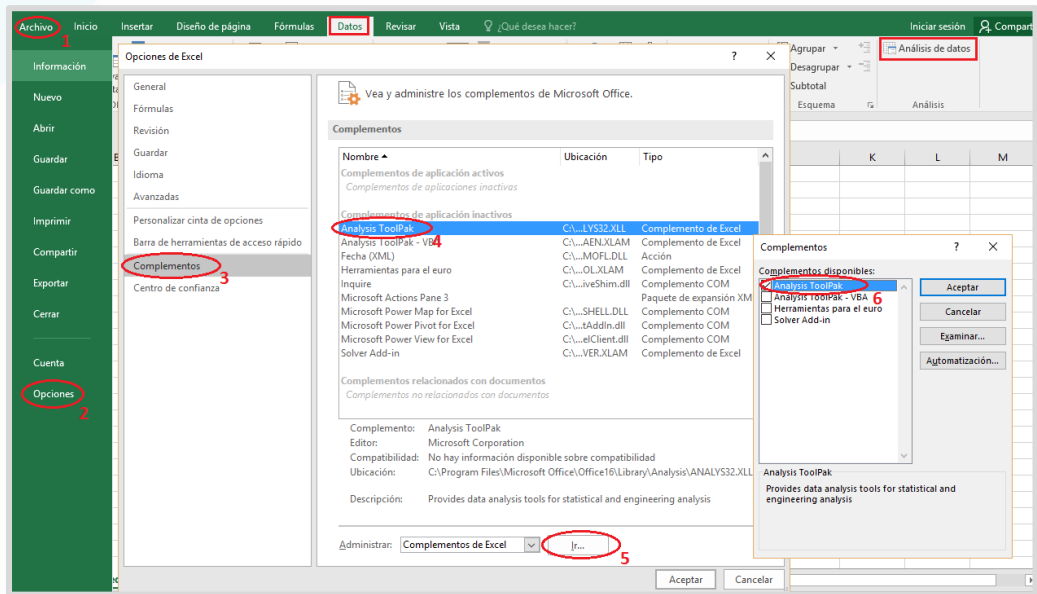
Archivo 1 Inicio Insertar Diseño de página Fórmulas Datos Revisar Vista ¿Qué desea hacer? Iniciar sesión Compartir

Información
Nuevo
Abrir
Guardar
Guardar como
Imprimir
Compartir
Exportar
Cerrar
Cuenta
Opciones 2

Agrupar Desagrupar Subtotal Esquema
Análisis de datos
Análisis
K L M

Opciones de Excel ? ✕

General
Fórmulas
Revisión
Guardar
Idioma
Avanzadas
Personalizar cinta de opciones
Barra de herramientas de acceso rápido
Complementos 3
Centro de confianza

Vea y administre los complementos de Microsoft Office.

Complementos

| Nombre ▲ | Ubicación | Tipo |
|---|---|---|
| Complementos de aplicación activos | | |
| Complementos de aplicaciones inactivos | | |
| Complementos de aplicación inactivos | | |
| Analysis ToolPak | C:\...LYS32.XLL | Complemento de Excel |
| Analysis ToolPak - VBA 4 | C:\...AEN.XLAM | Complemento de Excel |
| Fecha (XML) | C:\...MOFL.DLL | Acción |
| Herramientas para el euro | C:\...OL.XLAM | Complemento de Excel |
| Inquire | C:\...iveShim.dll | Complemento COM |
| Microsoft Actions Pane 3 | | Paquete de expansión XML |
| Microsoft Power Map for Excel | C:\...SHELL.DLL | Complemento COM |
| Microsoft Power Pivot for Excel | C:\...tAddIn.dll | Complemento COM |
| Microsoft Power View for Excel | C:\...elClient.dll | Complemento COM |
| Solver Add-in | C:\...VER.XLAM | Complemento de Excel |
| Complementos relacionados con documentos | | |
| Complementos no relacionados con documentos | | |

Complemento: Analysis ToolPak
Editor: Microsoft Corporation
Compatibilidad: No hay información disponible sobre compatibilidad
Ubicación: C:\Program Files\Microsoft Office\Office16\Library\Analysis\ANALYS32.XLL
Descripción: Provides data analysis tools for statistical and engineering analysis

Administrar: Complementos de Excel Ir... 5

Aceptar Cancelar

Complementos ? ✕
Complementos disponibles:
Analysis ToolPak
Analysis ToolPak - VBA 6
Herramientas para el euro
Solver Add-in
Aceptar
Cancelar
Examinar...
Automatización...
Analysis ToolPak
Provides data analysis tools for statistical and engineering analysis